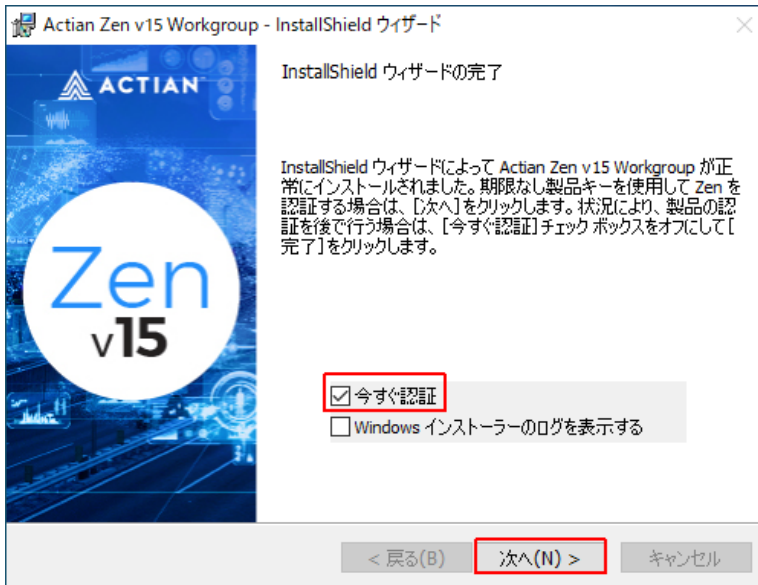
Actian Zen v15 Workgroup - InstallShield ウィザード

ACTIAN

Zen
v15

InstallShield ウィザードの完了

InstallShield ウィザードによって Actian Zen v15 Workgroup が正常にインストールされました。期限なし製品キーを使用して Zen を認証する場合は、[次へ]をクリックします。状況により、製品の認証を後で行う場合は、[今すぐ認証] チェック ボックスをオフにして[完了]をクリックします。

☑ 今すぐ認証
☐ Windows インストーラーのログを表示する

< 戻る(B)
次へ(N) >
キャンセル